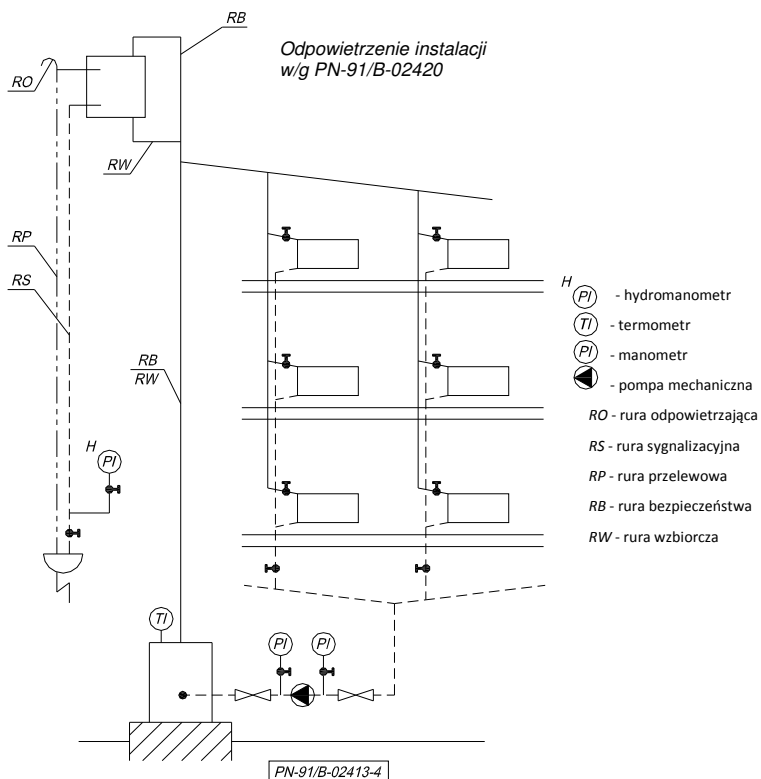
RB

Odpowietrzenie instalacji w/g PN-91/B-02420

RO

RW

RP

RS

RB
RW

H
PI

H
PI - hydromanometr
TI - termometr
PI - manometr
- pompa mechaniczna
RO - rura odpowietrzająca
RS - rura sygnalizacyjna
RP - rura przelewowa
RB - rura bezpieczeństwa
RW - rura wzbiorcza

TI

PI PI

PN-91/B-02413-4